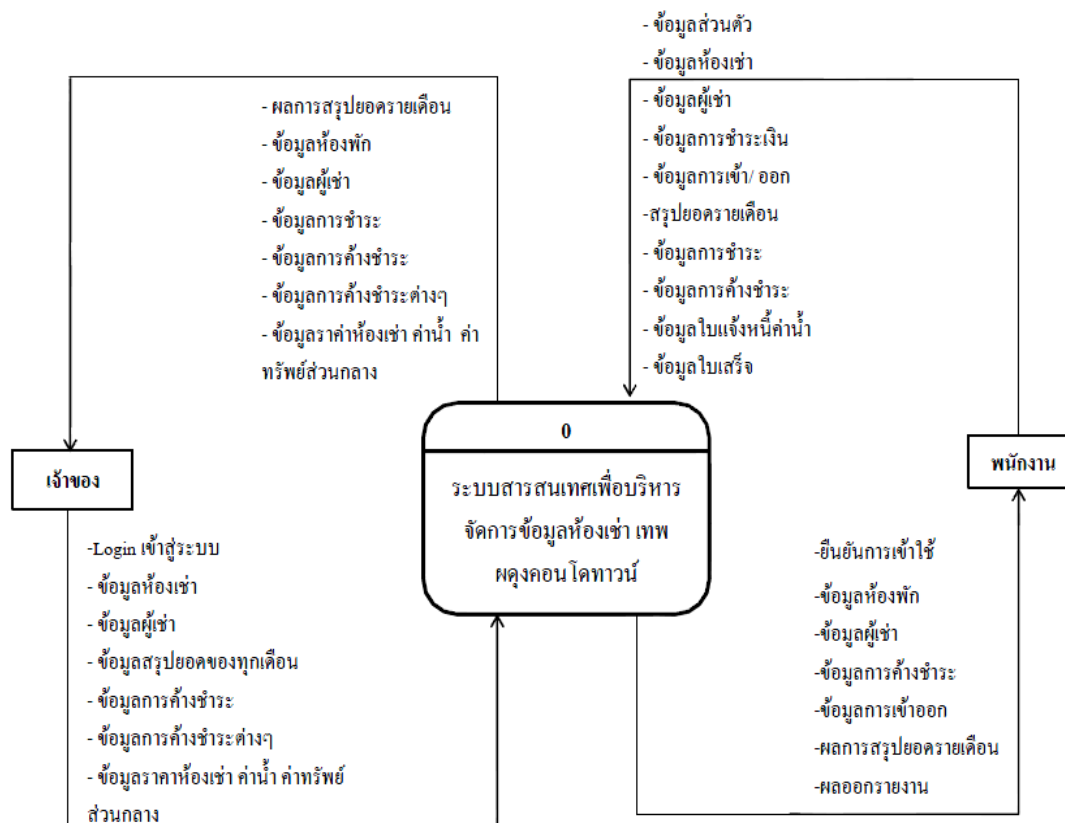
- ข้อมูลส่วนตัว
- ข้อมูลห้องเช่า
- ข้อมูลผู้เช่า
- ข้อมูลการชำระเงิน
- ข้อมูลการเข้า/ ออก
-สรุปยอดรายเดือน
- ข้อมูลการชำระ
- ข้อมูลการค้างชำระ
- ข้อมูลใบแจ้งหนี้ค่าน้ำ
- ข้อมูลใบเสร็จ

- ผลการสรุปยอดรายเดือน
- ข้อมูลห้องพัก
- ข้อมูลผู้เช่า
- ข้อมูลการชำระ
- ข้อมูลการค้างชำระ
- ข้อมูลการค้างชำระต่างๆ
- ข้อมูลราค่าห้องเช่า ค่าน้ำ ค่าทรัพย์ส่วนกลาง

0

ระบบสารสนเทศเพื่อบริหารจัดการข้อมูลห้องเช่า เทพผดุงคอน โดทาวน์

เจ้าของ

พนักงาน

-Login เข้าสู่ระบบ
- ข้อมูลห้องเช่า
- ข้อมูลผู้เช่า
- ข้อมูลสรุปยอดของทุกเดือน
- ข้อมูลการค้างชำระ
- ข้อมูลการค้างชำระต่างๆ
- ข้อมูลราคาห้องเช่า ค่าน้ำ ค่าทรัพย์ส่วนกลาง

-ยืนยันการเข้าใช้
-ข้อมูลห้องพัก
-ข้อมูลผู้เช่า
-ข้อมูลการค้างชำระ
-ข้อมูลการเข้าออก
-ผลการสรุปยอดรายเดือน
-ผลออกรายงาน